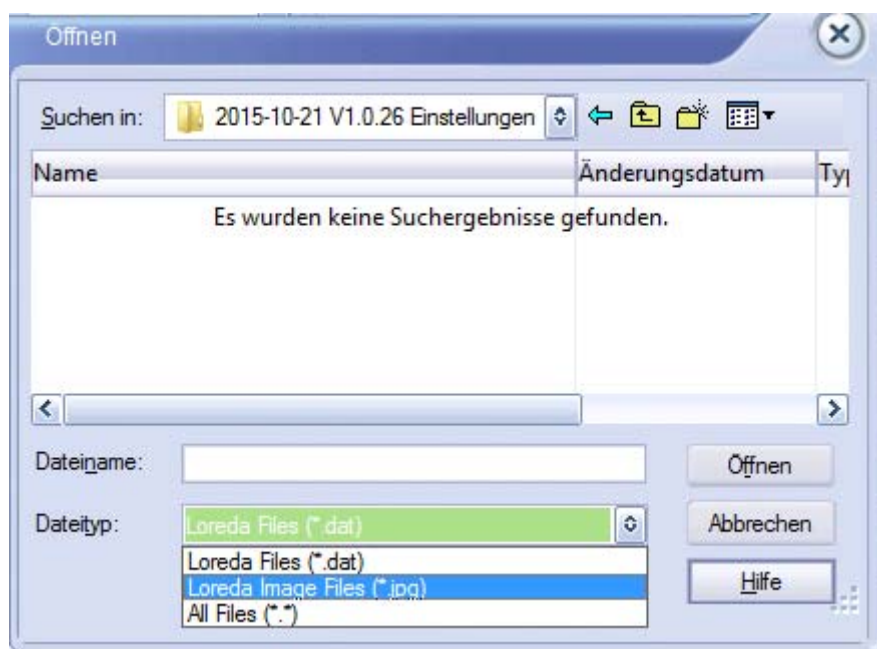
Öffnen

Suchen in: 2015-10-21 V1.0.26 Einstellungen

| Name | Änderungsdatum | Typ |
|---|---|---|

Es wurden keine Suchergebnisse gefunden.

Dateiname:

Öffnen

Dateityp: Loreda Files (*.dat)

Abbrechen

Loreda Files (*.dat)
Loreda Image Files (*.jpg)
All Files (*.*)

Hilfe